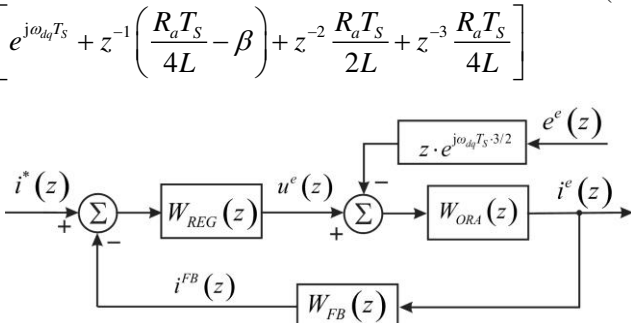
$e^{j\omega_{dq}T_S} + z^{-1}\left(\frac{R_a T_S}{4L} - \beta\right) + z^{-2}\frac{R_a T_S}{2L} + z^{-3}\frac{R_a T_S}{4L}$

$e^e(z)$

$z \cdot e^{j\omega_{dq}T_S \cdot 3/2}$

$i^*(z)$

$\Sigma$

$W_{REG}(z)$

$u^e(z)$

$\Sigma$

$W_{ORA}(z)$

$i^e(z)$

+

−

+

−

$i^{FB}(z)$

$W_{FB}(z)$